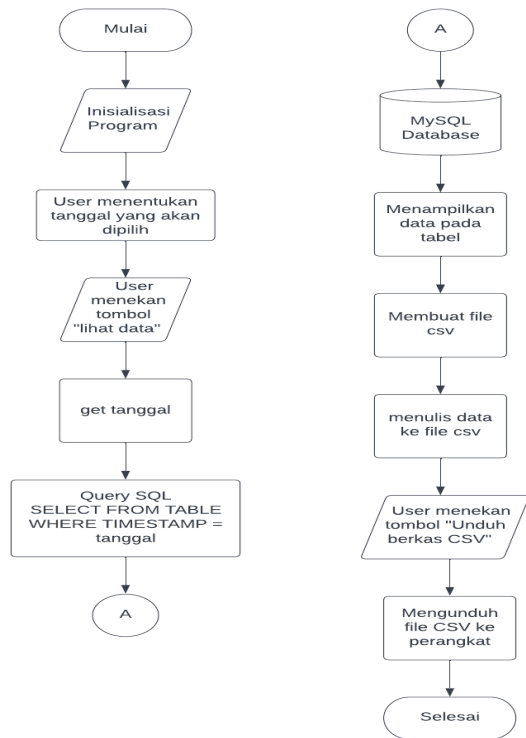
Mulai

Inisialisasi Program

User menentukan tanggal yang akan dipilih

User menekan tombol "lihat data"

get tanggal

Query SQL SELECT FROM TABLE WHERE TIMESTAMP = tanggal

A

A

MySQL Database

Menampilkan data pada tabel

Membuat file csv

menulis data ke file csv

User menekan tombol "Unduh berkas CSV"

Mengunduh file CSV ke perangkat

Selesai